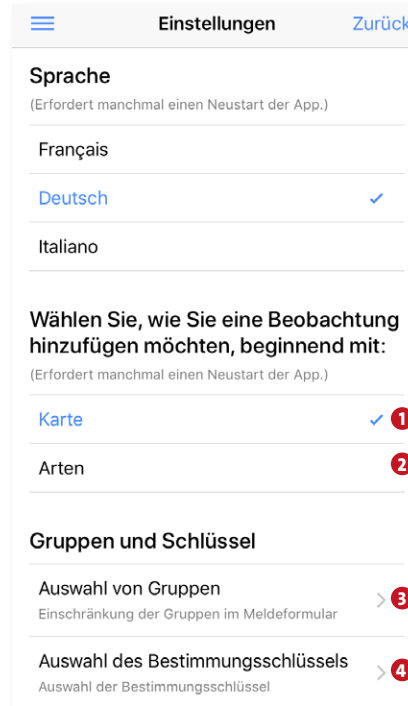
Einstellungen Zurück

Sprache
(Erfordert manchmal einen Neustart der App.)

Français

Deutsch ✓

Italiano

Wählen Sie, wie Sie eine Beobachtung hinzufügen möchten, beginnend mit:
(Erfordert manchmal einen Neustart der App.)

Karte ✓ 1

Arten 2

Gruppen und Schlüssel

Auswahl von Gruppen
Einschränkung der Gruppen im Meldeformular 3

Auswahl des Bestimmungsschlüssels
Auswahl der Bestimmungsschlüssel 4